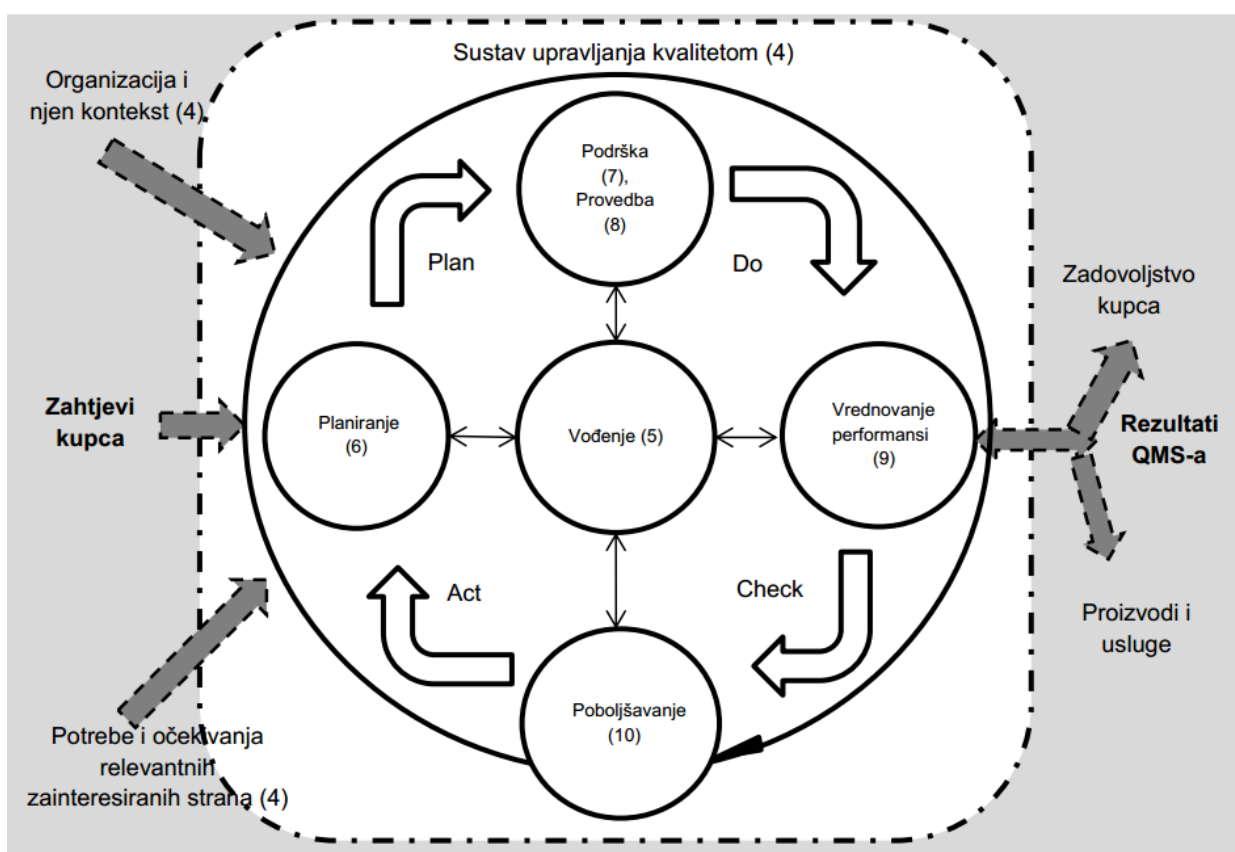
Sustav upravljanja kvalitetom (4)

Organizacija i njen kontekst (4)

Podrška (7), Provedba (8)

Plan

Do

Zadovoljstvo kupca

Zahtjevi kupca

Planiranje (6)

Vođenje (5)

Vrednovanje performansi (9)

Rezultati QMS-a

Act

Check

Proizvodi i usluge

Poboljšavanje (10)

Potrebe i očekivanja relevantnih zainteresiranih strana (4)